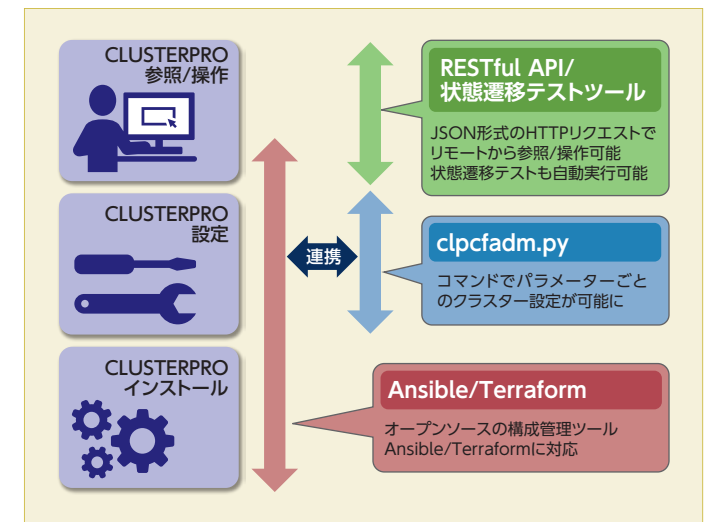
CLUSTERPRO
参照/操作

CLUSTERPRO
設定

CLUSTERPRO
インストール

連携

RESTful API/
状態遷移テストツール

JSON形式のHTTPリクエストで
リモートから参照/操作可能
状態遷移テストも自動実行可能

clpcfadm.py

コマンドでパラメーターごと
のクラスター設定が可能に

Ansible/Terraform

オープンソースの構成管理ツール
Ansible/Terraformに対応